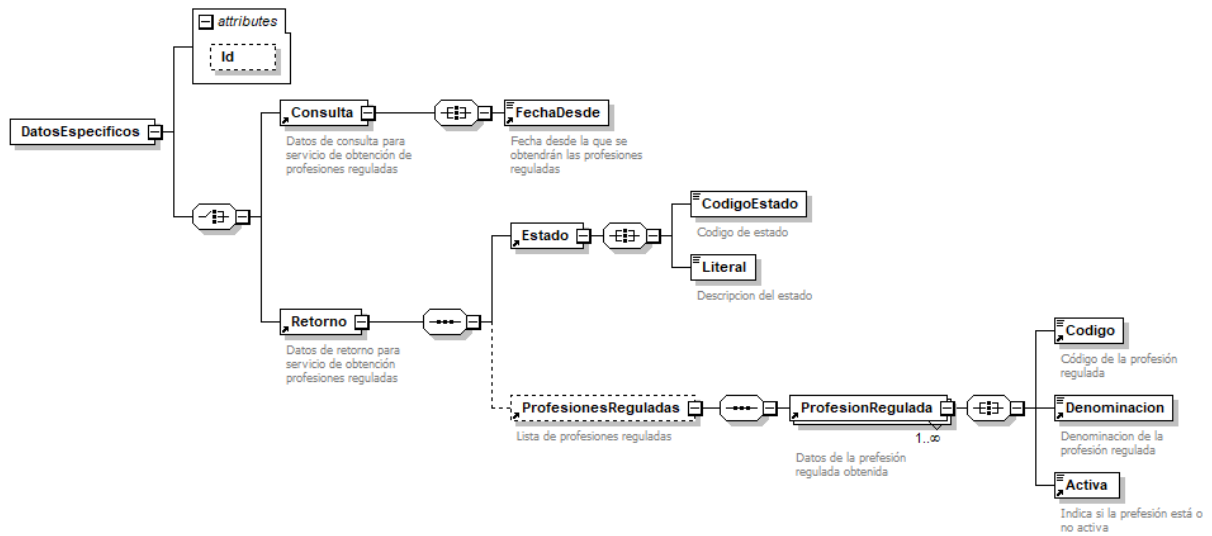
attributes
Id

DatosEspecificos

Consulta
Datos de consulta para servicio de obtención de profesiones reguladas

FechaDesde
Fecha desde la que se obtendrán las profesiones reguladas

Estado

CodigoEstado
Codigo de estado

Literal
Descripcion del estado

Retorno
Datos de retorno para servicio de obtención profesiones reguladas

ProfesionesReguladas
Lista de profesiones reguladas

ProfesionRegulada
1..∞
Datos de la prefesión regulada obtenida

Codigo
Código de la profesión regulada

Denominacion
Denominacion de la profesión regulada

Activa
Indica si la prefesión está o no activa